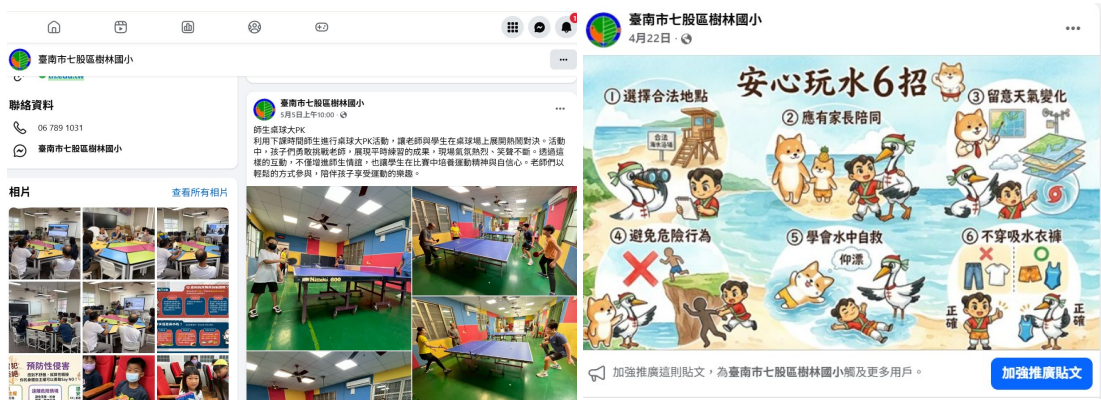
臺南市七股區樹林國小

聯絡資料

06 789 1031

臺南市七股區樹林國小

相片

查看所有相片

預防性侵害

臺南市七股區樹林國小
5月5日上午10:00 ·

師生桌球大PK
利用下課時間師生進行桌球大PK活動，讓老師與學生在桌球場上展開熱鬧對決。活動中，孩子們勇敢挑戰老師，展現平時練習的成果，現場氣氛熱烈，笑聲不斷。透過這樣的互動，不僅增進師生情誼，也讓學生在比賽中培養運動精神與自信心。老師們以輕鬆的方式參與，陪伴孩子享受運動的樂趣。

臺南市七股區樹林國小
4月22日 ·

安心玩水6招
① 選擇合法地點
合法
② 應有家長陪同
③ 留意天氣變化
④ 避免危險行為
⑤ 學會水中自救
仰漂
⑥ 不穿吸水衣褲
正確
正確

加強推廣這則貼文，為臺南市七股區樹林國小觸及更多用戶。
加強推廣貼文